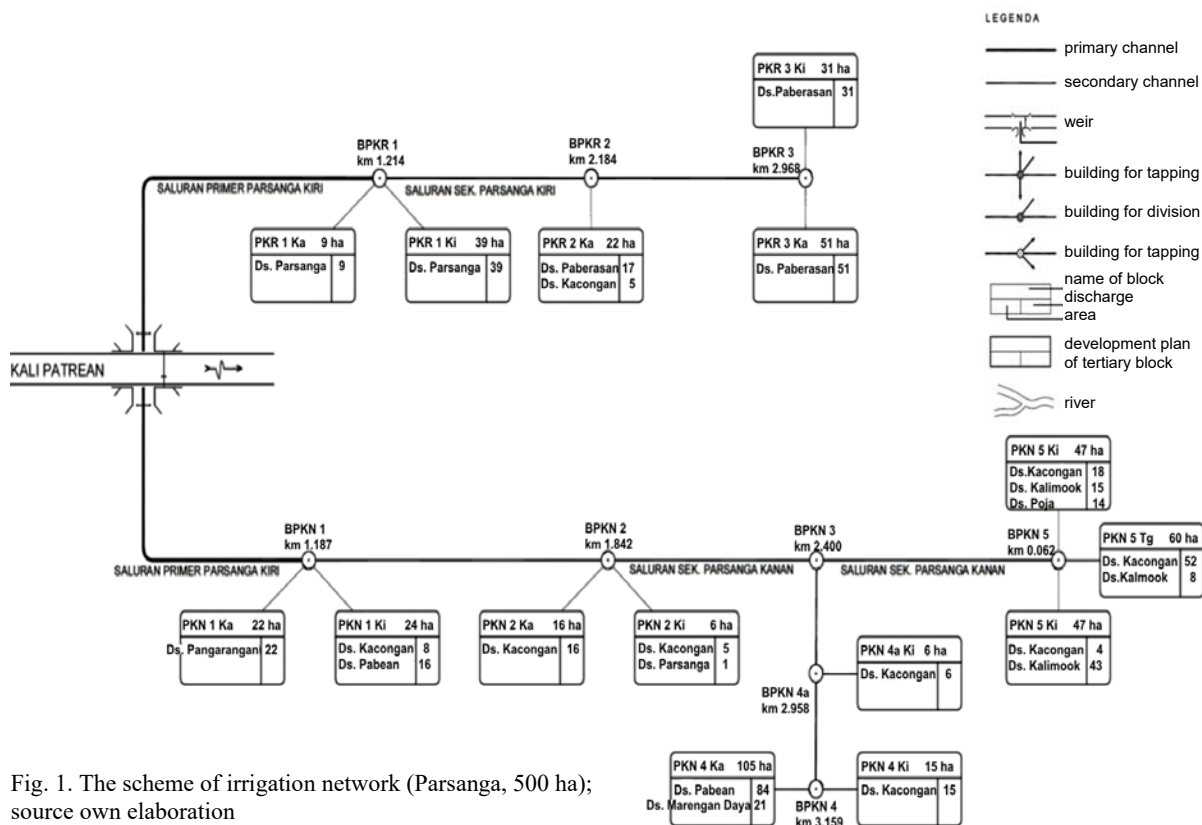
LEGENDA

primary channel
secondary channel
weir
building for tapping
building for division
building for tapping
name of block
discharge
area
development plan of tertiary block
river

PKR 3 Ki 31 ha
Ds.Paberasan 31

BPKR 1
km 1.214

BPKR 2
km 2.184

BPKR 3
km 2.968

SALURAN PRIMER PARSANGA KIRI
SALURAN SEK. PARSANGA KIRI

PKR 1 Ka 9 ha
Ds. Parsanga 9

PKR 1 Ki 39 ha
Ds. Parsanga 39

PKR 2 Ka 22 ha
Ds. Paberasan 17
Ds. Kacongan 5

PKR 3 Ka 51 ha
Ds. Paberasan 51

KALI PATREAN

PKN 5 Ki 47 ha
Ds.Kacongan 18
Ds. Kalimook 15
Ds. Poja 14

BPKN 1
km 1.187

BPKN 2
km 1.842

BPKN 3
km 2.400

BPKN 5
km 0.062

PKN 5 Tg 60 ha
Ds. Kacongan 52
Ds.Kalmook 8

SALURAN PRIMER PARSANGA KIRI
SALURAN SEK. PARSANGA KANAN
SALURAN SEK. PARSANGA KANAN

PKN 1 Ka 22 ha
Ds. Pangarangan 22

PKN 1 Ki 24 ha
Ds. Kacongan 8
Ds. Pabean 16

PKN 2 Ka 16 ha
Ds. Kacongan 16

PKN 2 Ki 6 ha
Ds. Kacongan 5
Ds. Parsanga 1

PKN 5 Ki 47 ha
Ds. Kacongan 4
Ds. Kalimook 43

PKN 4a Ki 6 ha
Ds. Kacongan 6

BPKN 4a
km 2.958

Fig. 1. The scheme of irrigation network (Parsanga, 500 ha); source own elaboration

PKN 4 Ka 105 ha
Ds. Pabean 84
Ds. Marengan Daya 21

PKN 4 Ki 15 ha
Ds. Kacongan 15

BPKN 4
km 3.159